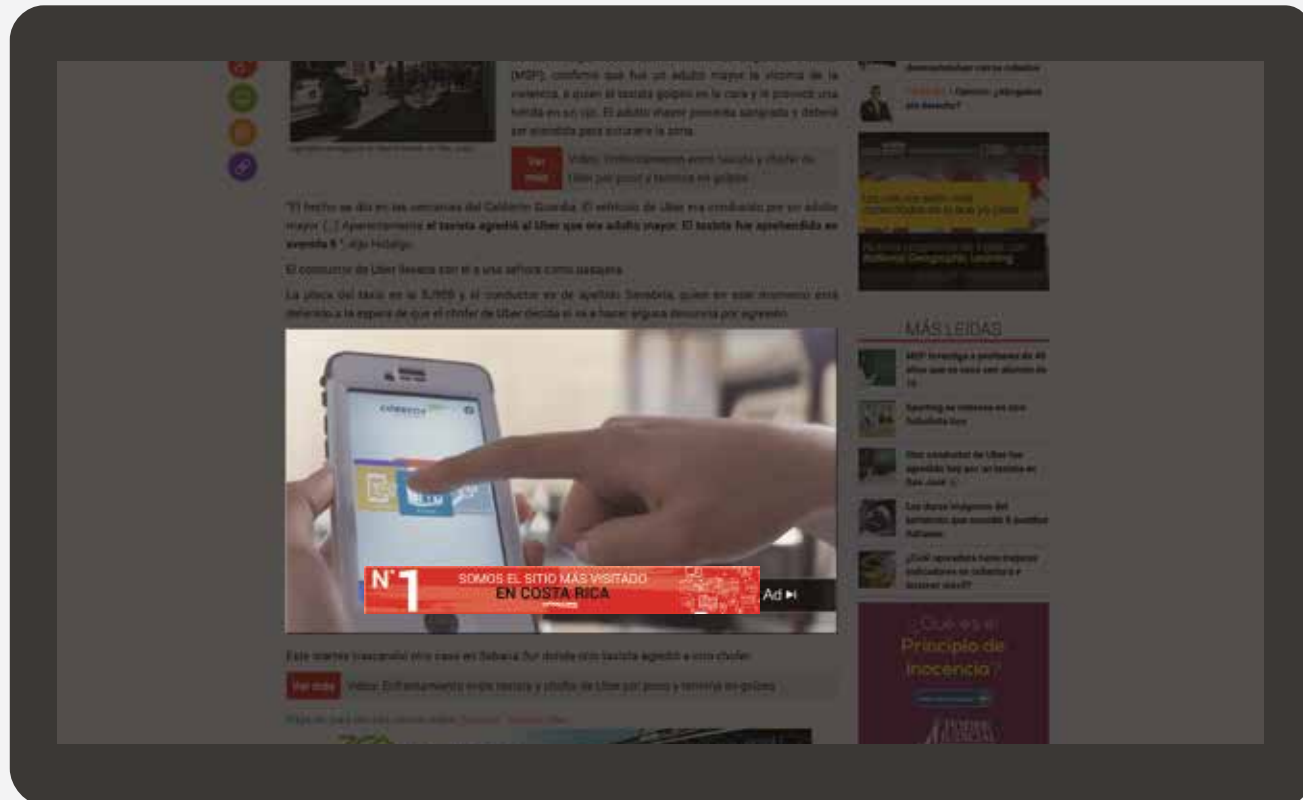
(MSP), confirmó que fue un adulto mayor la víctima de la violencia, a quien el taxista golpeó en la cara y le provocó una herida en un ojo. El adulto mayor presenta sangrado y deberá ser atendido para suturarle la zona.

Ver más Video: Enfrentamiento entre taxista y chofer de Uber por poco a terminar en golpes

"El hecho se dio en las cercanías del Colegio Calasanz. El vehículo de Uber era conducido por un adulto mayor (...) Aparentemente **el taxista agredió al Uber que era adulto mayor. El taxista fue aprehendido en avenida 6**", dijo Hidalgo.

El conductor de Uber llevaba con él a una señora como pasajera.

La placa del taxi es la SJ800 y el conductor es de apellido Sanabria, quien en este momento está detenido a la espera de que el chofer de Uber decida si va a hacer alguna denuncia por agresión.

N°1 SOMOS EL SITIO MÁS VISITADO EN COSTA RICA

Ad ▸I

Este martes trascendió otro caso en Sabana Sur donde otro taxista agredió a otro chofer.

Ver más Video: Enfrentamiento entre taxista y chofer de Uber por poco y termina en golpes

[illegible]

¿Opinion: ¿Ninguno sin derecho?

MÁS LEIDAS

MEP investiga a profesora de 40 años que se casó con alumno de 16

Sporting se interesa en otro futbolista tico

Otro conductor de Uber fue agredido hoy por un taxista en San José

Las duras imágenes del terremoto que sacudió 5 pueblos italianos

¿Cuál operadora tiene mejores indicadores en cobertura e Internet móvil?

¿Qué es el Principio de Inocencia?